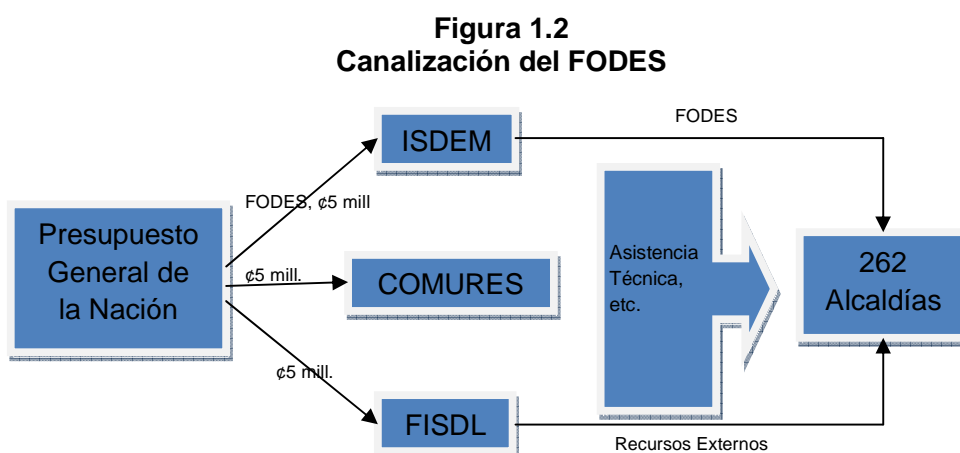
**Figura 1.2**
**Canalización del FODES**

Presupuesto General de la Nación

FODES, ¢5 mill

ISDEM

FODES

¢5 mill.

COMURES

¢5 mill.

FISDL

Asistencia Técnica, etc.

262 Alcaldías

Recursos Externos